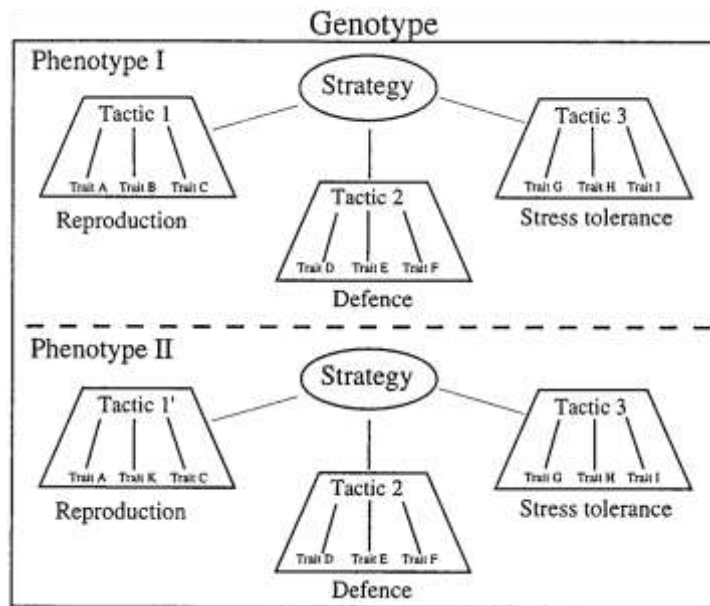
Genotype

Phenotype I

Strategy

Tactic 1
Trait A Trait B Trait C
Reproduction

Tactic 2
Trait D Trait E Trait F
Defence

Tactic 3
Trait G Trait H Trait I
Stress tolerance

Phenotype II

Strategy

Tactic 1'
Trait A Trait K Trait C
Reproduction

Tactic 2
Trait D Trait E Trait F
Defence

Tactic 3
Trait G Trait H Trait I
Stress tolerance